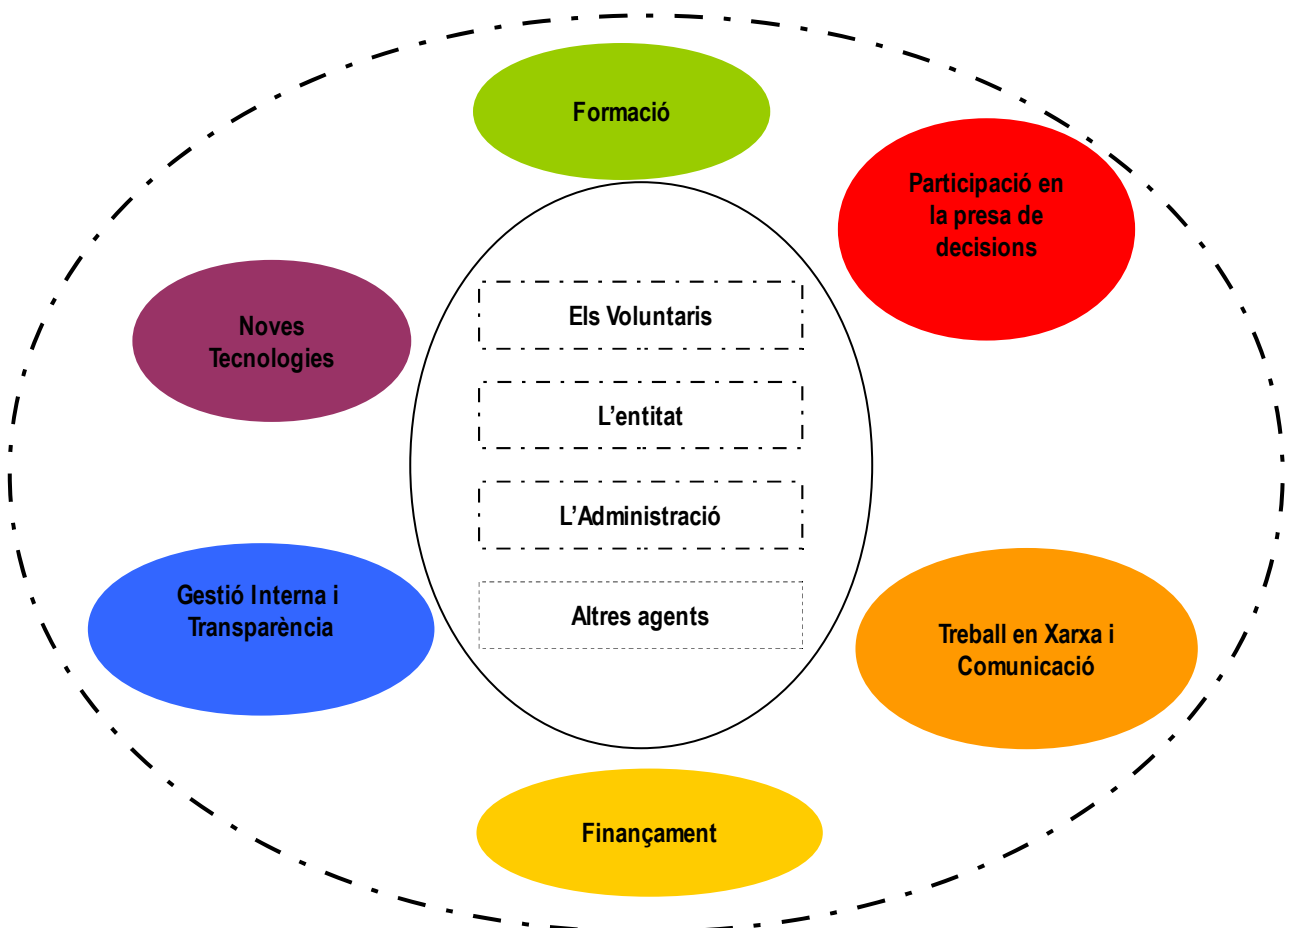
Formació

Participació en la presa de decisions

Noves Tecnologies

Els Voluntaris

L’entitat

L’Administració

Altres agents

Gestió Interna i Transparència

Treball en Xarxa i Comunicació

Finançament